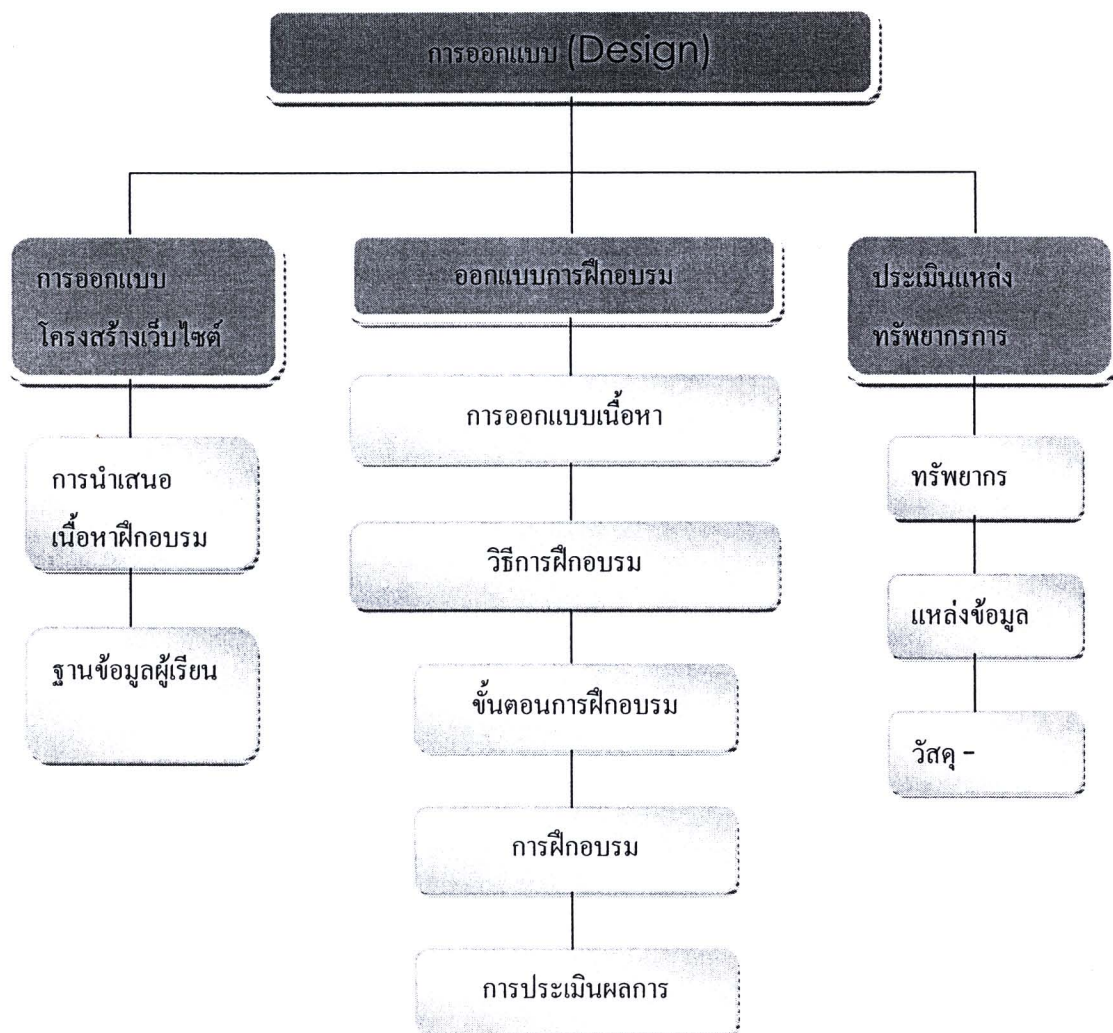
การออกแบบ (Design)

การออกแบบ โครงสร้างเว็บไซต์

การนำเสนอ เนื้อหาฝึกอบรม

ฐานข้อมูลผู้เรียน

ออกแบบการฝึกอบรม

การออกแบบเนื้อหา

วิธีการฝึกอบรม

ขั้นตอนการฝึกอบรม

การฝึกอบรม

การประเมินผลการ

ประเมินแหล่ง ทรัพยากรการ

ทรัพยากร

แหล่งข้อมูล

วัสดุ -